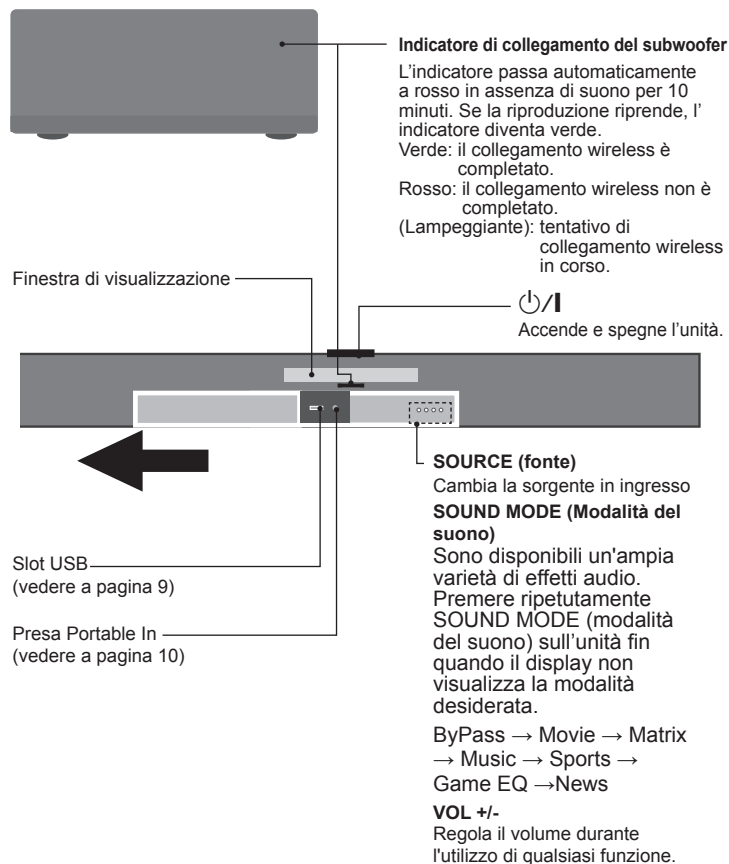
Indicatore di collegamento del subwoofer

L’indicatore passa automaticamente a rosso in assenza di suono per 10 minuti. Se la riproduzione riprende, l’ indicatore diventa verde.
Verde: il collegamento wireless è completato.
Rosso: il collegamento wireless non è completato.
(Lampeggiante): tentativo di collegamento wireless in corso.

Finestra di visualizzazione

⏻/I
Accende e spegne l’unità.

SOURCE (fonte)
Cambia la sorgente in ingresso

SOUND MODE (Modalità del suono)
Sono disponibili un'ampia varietà di effetti audio. Premere ripetutamente SOUND MODE (modalità del suono) sull’unità fin quando il display non visualizza la modalità desiderata.

ByPass → Movie → Matrix → Music → Sports → Game EQ →News

VOL +/-
Regola il volume durante l'utilizzo di qualsiasi funzione.

Slot USB
(vedere a pagina 9)

Presa Portable In
(vedere a pagina 10)